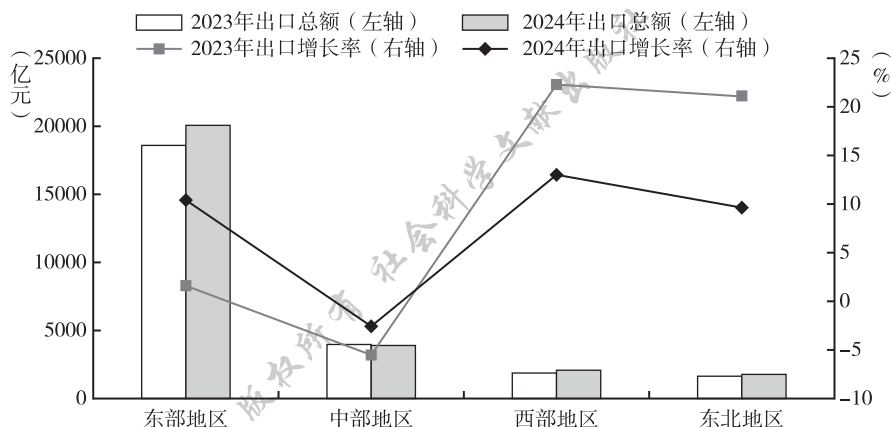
2023年出口总额（左轴）
2024年出口总额（左轴）
2023年出口增长率（右轴）
2024年出口增长率（右轴）

（亿元）
25000
20000
15000
10000
5000
0

（%）
25
20
15
10
5
0
-5
-10

东部地区
中部地区
西部地区
东北地区

版权所有 社会科学文献出版社